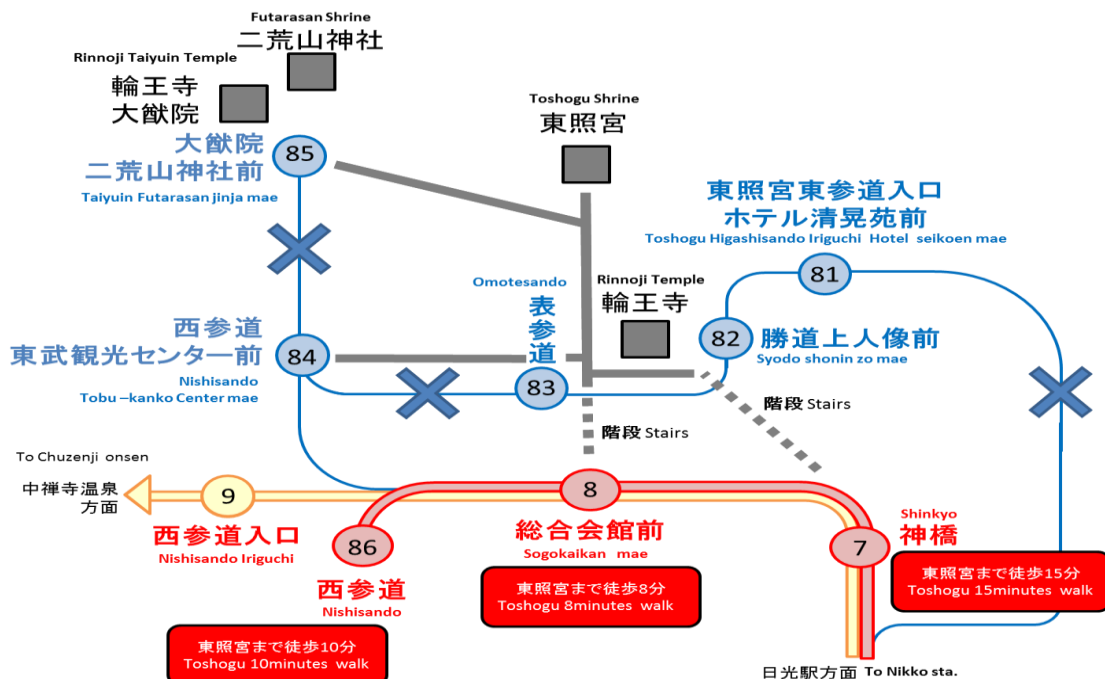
Futarasan Shrine
二荒山神社

Rinnoji Taiyuin Temple
輪王寺
大猷院

Toshogu Shrine
東照宮

大猷院
二荒山神社前
85
Taiyuin Futarasan jinja mae

東照宮東参道入口
ホテル清晃苑前
Toshogu Higashisando Iriguchi Hotel seikoen mae
81

Omotesando
表参道

Rinnoji Temple
輪王寺

82
勝道上人像前
Syodo shonin zo mae

西参道
東武観光センター前
84
Nishisando
Tobu –kanko Center mae

83

階段 Stairs

階段 Stairs

To Chuzenji onsen
中禅寺温泉方面

9

8

西参道入口
Nishisando Iriguchi

総合会館前
Sogokaikan mae

Shinkyo
神橋
7

86
西参道
Nishisando

東照宮まで徒歩8分
Toshogu 8minutes walk

東照宮まで徒歩15分
Toshogu 15minutes walk

東照宮まで徒歩10分
Toshogu 10minutes walk

日光駅方面 To Nikko sta.